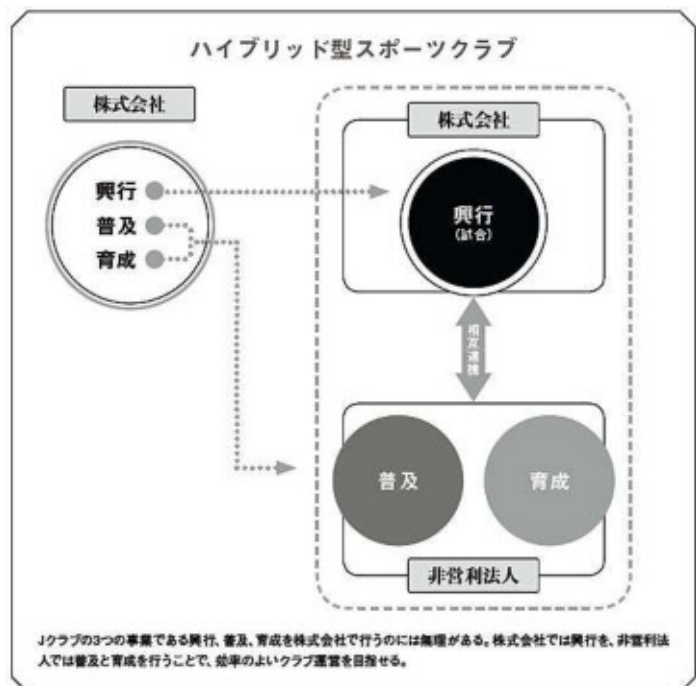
ハイブリッド型スポーツクラブ

株式会社

興行
普及
育成

株式会社

興行
(試合)

相互連携

普及

育成

非営利法人

Jクラブの3つの事業である興行、普及、育成を株式会社で行うのには無理がある。株式会社では興行を、非営利法人では普及と育成を行うことで、効率のよいクラブ運営を目指せる。